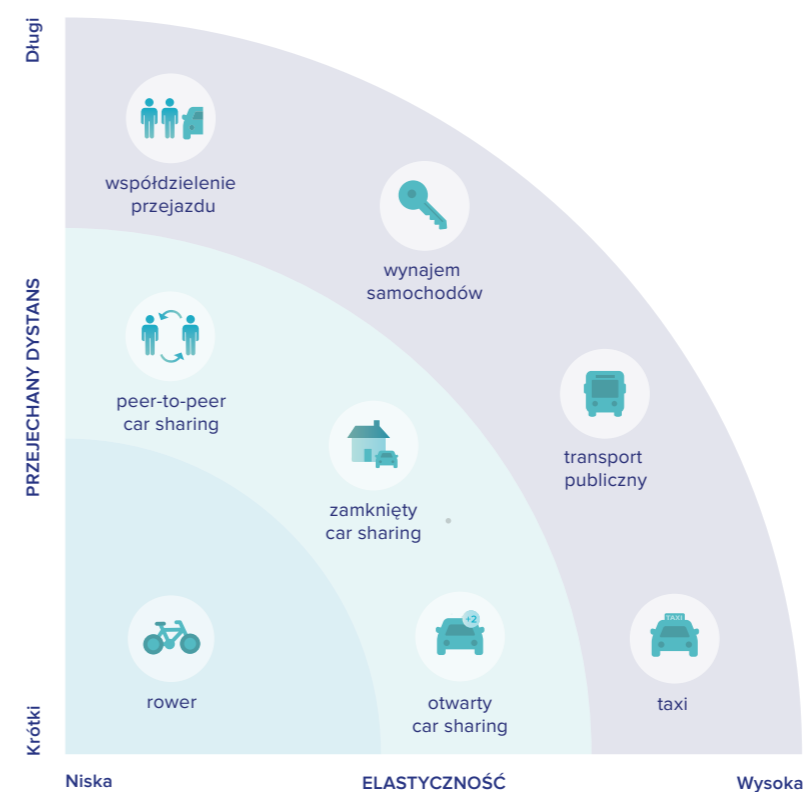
Długi

PRZEJECHANY DYSTANS

Krótki

współdzielenie przejazdu

wynajem samochodów

peer-to-peer car sharing

zamknięty car sharing

transport publiczny

+2

TAXI

rower

otwarty car sharing

taxi

Niska

ELASTYCZNOŚĆ

Wysoka